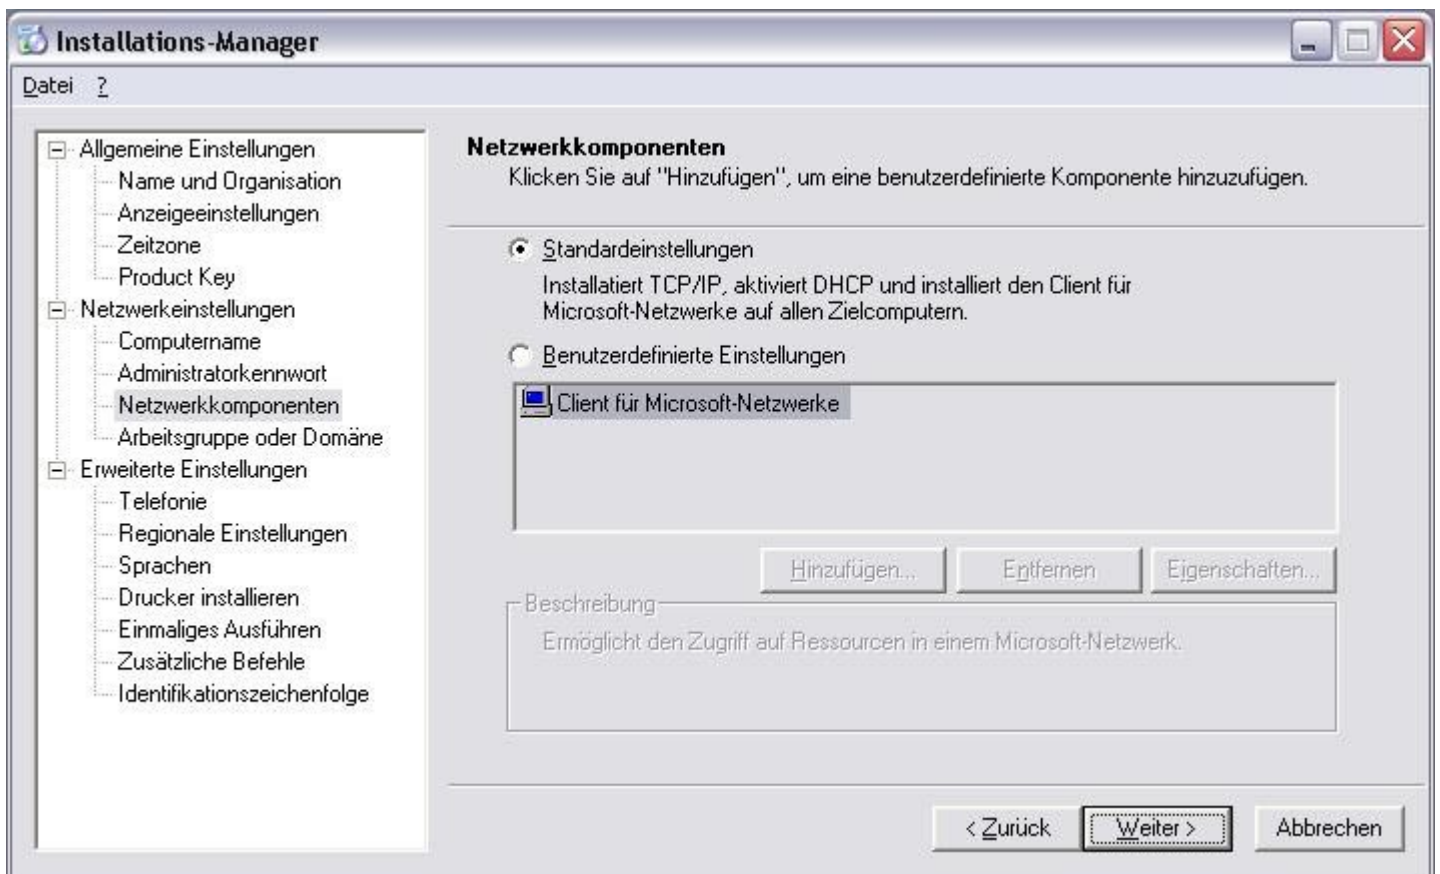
Installations-Manager

Datei ?

Allgemeine Einstellungen
Name und Organisation
Anzeigeeinstellungen
Zeitzone
Product Key
Netzwerkeinstellungen
Computername
Administratorkennwort
Netzwerkkomponenten
Arbeitsgruppe oder Domäne
Erweiterte Einstellungen
Telefonie
Regionale Einstellungen
Sprachen
Drucker installieren
Einmaliges Ausführen
Zusätzliche Befehle
Identifikationszeichenfolge

Netzwerkkomponenten
Klicken Sie auf "Hinzufügen", um eine benutzerdefinierte Komponente hinzuzufügen.

Standardeinstellungen
Installatiert TCP/IP, aktiviert DHCP und installiert den Client für Microsoft-Netzwerke auf allen Zielcomputern.

Benutzerdefinierte Einstellungen

Client für Microsoft-Netzwerke

Hinzufügen... Entfernen Eigenschaften...

Beschreibung
Ermöglicht den Zugriff auf Ressourcen in einem Microsoft-Netzwerk.

< Zurück Weiter > Abbrechen